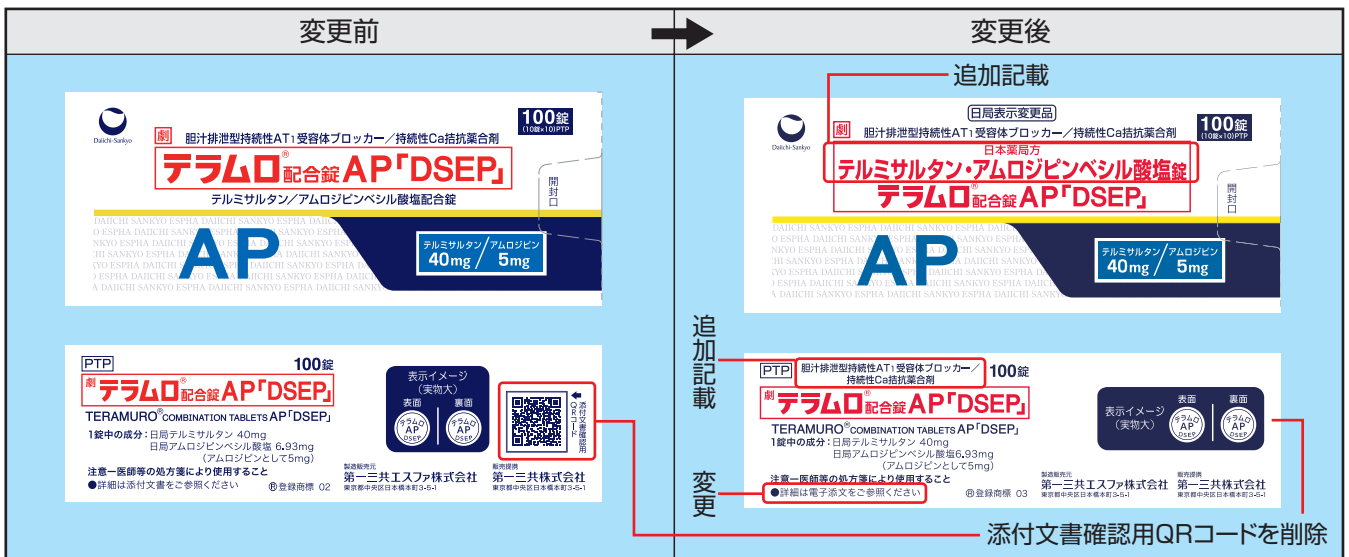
変更前

変更後

追加記載

Daiichi-Sankyo

劇 胆汁排泄型持続性AT1受容体ブロッカー／持続性Ca拮抗薬合剤

100錠 (10錠×10)PTP

テラムロ®配合錠AP「DSEP」

テルミサルタン／アムロジピンベシル酸塩配合錠

開封口

DAIICHI SANKYO ESPHA DAIICHI SANKYO ESPHA DAIICHI SANKYO ESPHA

AP

テルミサルタン／アムロジピン 40mg／5mg

PTP 100錠

劇 テラムロ®配合錠AP「DSEP」

TERAMURO® COMBINATION TABLETS AP「DSEP」

1錠中の成分：日局テルミサルタン 40mg 日局アムロジピンベシル酸塩 6.93mg （アムロジピンとして5mg）

注意一医師等の処方箋により使用すること

●詳細は添付文書をご参照ください

Ⓡ登録商標 02

表示イメージ（実物大）

表面 裏面

テラムロ AP DSEP

添付文書確認用QRコード

製造販売元 第一三共エスファ株式会社 東京都中央区日本橋本町3-5-1

販売提携 第一三共株式会社 東京都中央区日本橋本町3-5-1

Daiichi-Sankyo

日局表示変更品

劇 胆汁排泄型持続性AT1受容体ブロッカー／持続性Ca拮抗薬合剤

100錠 (10錠×10)PTP

日本薬局方

テルミサルタン・アムロジピンベシル酸塩錠

テラムロ®配合錠AP「DSEP」

開封口

DAIICHI SANKYO ESPHA DAIICHI SANKYO ESPHA DAIICHI SANKYO ESPHA

AP

テルミサルタン／アムロジピン 40mg／5mg

追加記載

PTP

胆汁排泄型持続性AT1受容体ブロッカー／持続性Ca拮抗薬合剤

100錠

劇 テラムロ®配合錠AP「DSEP」

TERAMURO® COMBINATION TABLETS AP「DSEP」

1錠中の成分：日局テルミサルタン 40mg 日局アムロジピンベシル酸塩 6.93mg （アムロジピンとして5mg）

注意一医師等の処方箋により使用すること

●詳細は電子添文をご参照ください

Ⓡ登録商標 03

表示イメージ（実物大）

表面 裏面

テラムロ AP DSEP

製造販売元 第一三共エスファ株式会社 東京都中央区日本橋本町3-5-1

販売提携 第一三共株式会社 東京都中央区日本橋本町3-5-1

変更

添付文書確認用QRコードを削除